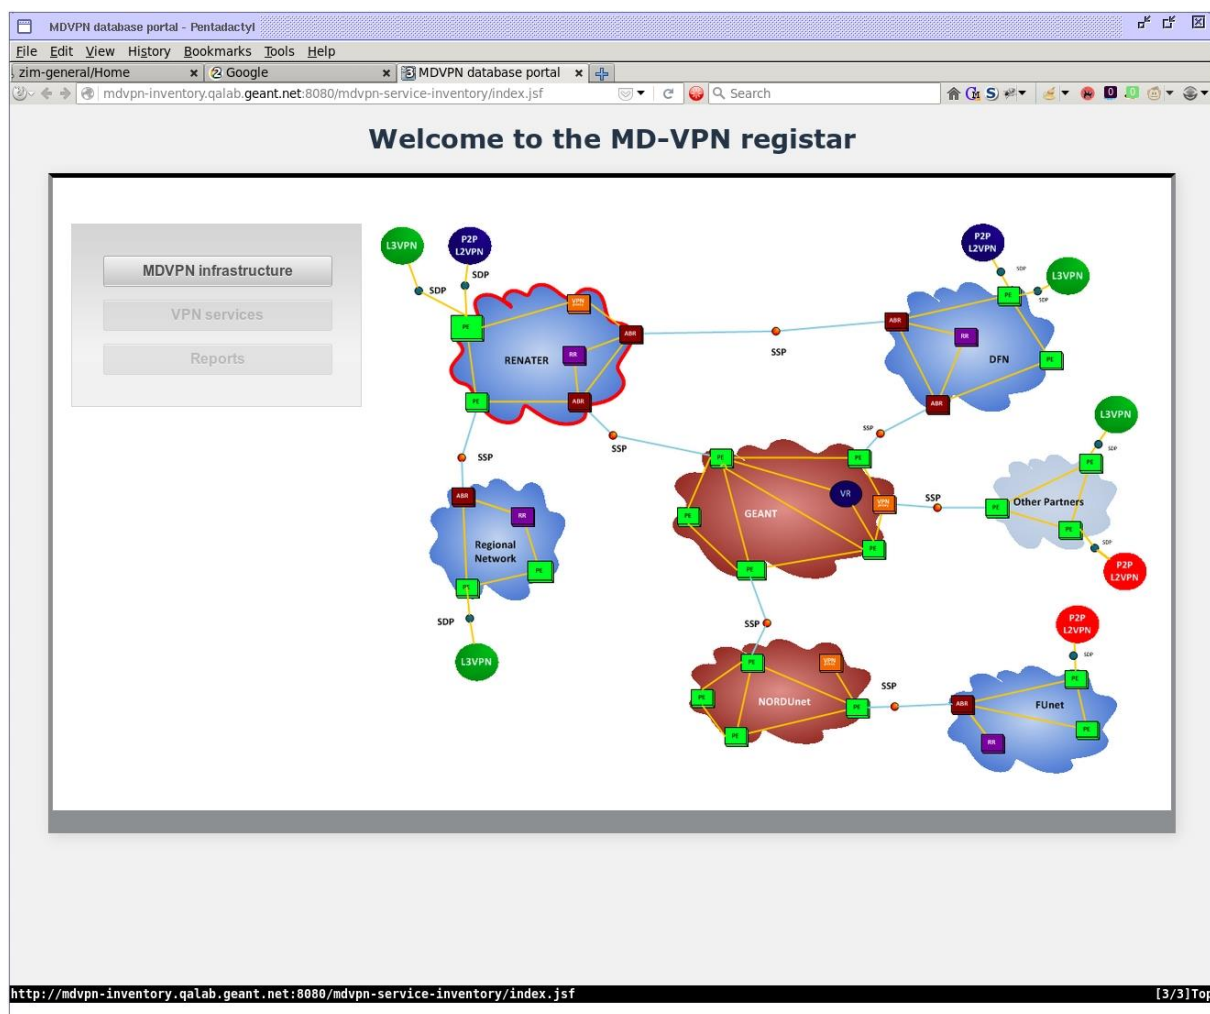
MDVPN database portal - Pentadactyl

File Edit View History Bookmarks Tools Help

zim-general/Home × Google × MDVPN database portal ×

mdvpn-inventory.qalab.geant.net:8080/mdvpn-service-inventory/index.jsf

Search

Welcome to the MD-VPN registar

MDVPN infrastructure

VPN services

Reports

L3VPN
P2P L2VPN
SDP
SDP
PE
VPN
ABR
RR
RENATER
PE
ABR
SSP
SSP
SSP
P2P L2VPN
SDP
L3VPN
SDP
PE
ABR
RR
DFN
PE
ABR
SSP
L3VPN
SDP
PE
ABR
RR
Regional Network
PE
PE
SDP
L3VPN
PE
PE
PE
VR
VPN
GEANT
PE
PE
SSP
PE
Other Partners
PE
SDP
P2P L2VPN
SSP
PE
VPN
PE
NORDUnet
PE
PE
SSP
P2P L2VPN
SDP
PE
ABR
FUnet
PE
RR

http://mdvpn-inventory.qalab.geant.net:8080/mdvpn-service-inventory/index.jsf [3/3]Top